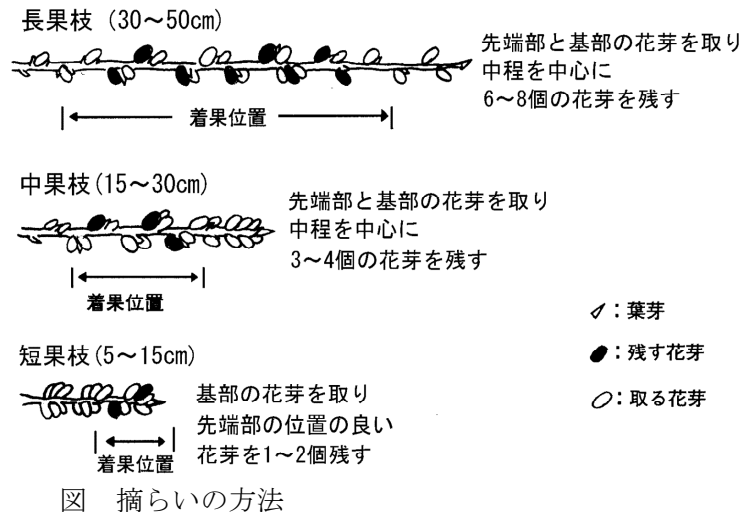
長果枝（30～50cm）

先端部と基部の花芽を取り
中程を中心に
6～8個の花芽を残す

着果位置

中果枝（15～30cm）

先端部と基部の花芽を取り
中程を中心に
3～4個の花芽を残す

着果位置

：葉芽

：残す花芽

：取る花芽

短果枝（5～15cm）

基部の花芽を取り
先端部の位置の良い
花芽を1～2個残す

着果位置

図　摘らいの方法